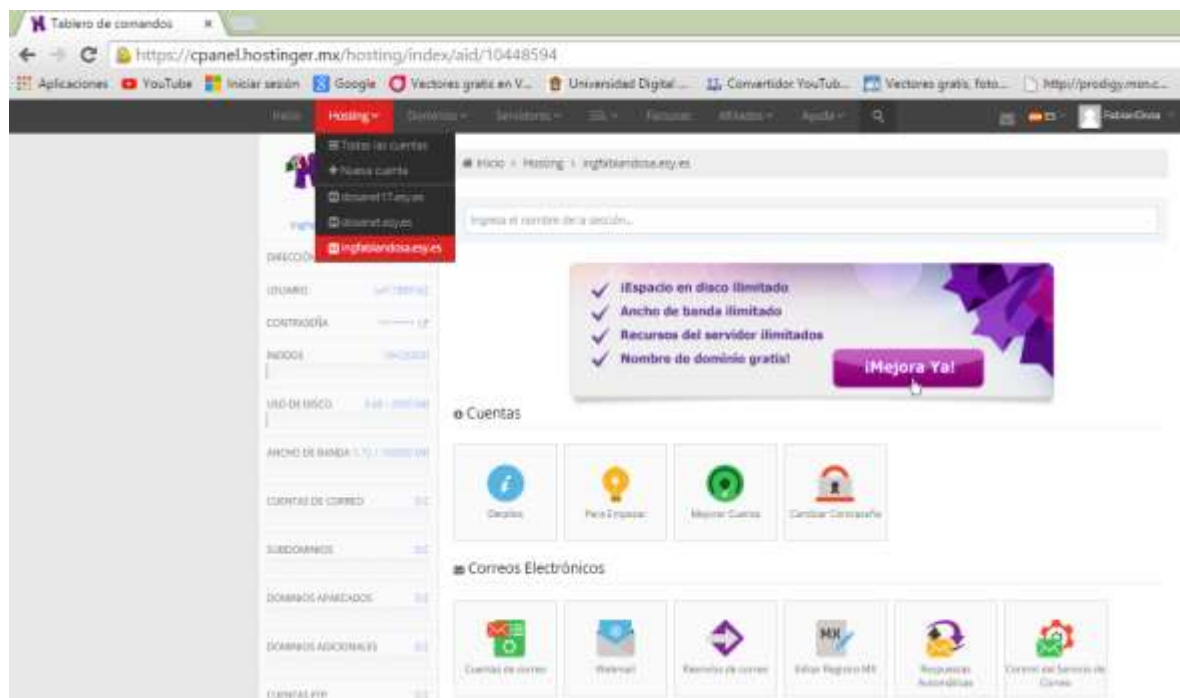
Tablero de comandos ×

https://cpanel.hostinger.mx/hosting/index/aid/10448594

Aplicaciones YouTube Iniciar sesión Google Vectores gratis en V... Universidad Digital ... Convertidor YouTub... Vectores gratis, foto... http://prodigy.msn.c...

Inicio Hosting Dominios Servidores SSL Facturas Afiliados Ayuda FabianDosa

Todas las cuentas
Nueva cuenta
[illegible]
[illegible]
ingfabiandosa.esy.es

Inicio > Hosting > ingfabiandosa.esy.es

Ingresa el nombre de la sección...

DIRECCIÓN
USUARIO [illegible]
CONTRASEÑA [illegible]
INODOS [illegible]
USO DE DISCO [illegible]
ANCHO DE BANDA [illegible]
CUENTAS DE CORREO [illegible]
SUBDOMINIOS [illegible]
DOMINIOS APARCADOS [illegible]
DOMINIOS ADICIONALES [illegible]
CUENTAS FTP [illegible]

¡Espacio en disco ilimitado
Ancho de banda ilimitado
Recursos del servidor ilimitados
Nombre de dominio gratis!
¡Mejora Ya!

Cuentas

Detalles
Para Empezar
Mejorar Cuenta
Cambiar Contraseña

Correos Electrónicos

Cuentas de correo
Webmail
Reenvíos de correo
Editar Registro MX
Respuestas Automáticas
Control del Servicio de Correo